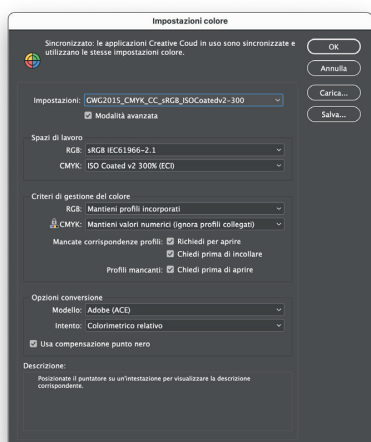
Impostazioni colore

Sincronizzato: le applicazioni Creative Coud in uso sono sincronizzate e utilizzano le stesse impostazioni colore.

OK

Annulla

Carica...

Salva...

Impostazioni: GWG2015_CMYK_CC_sRGB_ISOCoatedv2-300

Modalità avanzata

Spazi di lavoro

RGB: sRGB IEC61966-2.1

CMYK: ISO Coated v2 300% (ECI)

Criteri di gestione del colore

RGB: Mantieni profili incorporati

CMYK: Mantieni valori numerici (ignora profili collegati)

Mancate corrispondenze profili: Richiedi per aprire

Chiedi prima di incollare

Profili mancanti: Chiedi prima di aprire

Opzioni conversione

Modello: Adobe (ACE)

Intento: Colorimetrico relativo

Usa compensazione punto nero

Descrizione:

Posizionate il puntatore su un'intestazione per visualizzare la descrizione corrispondente.